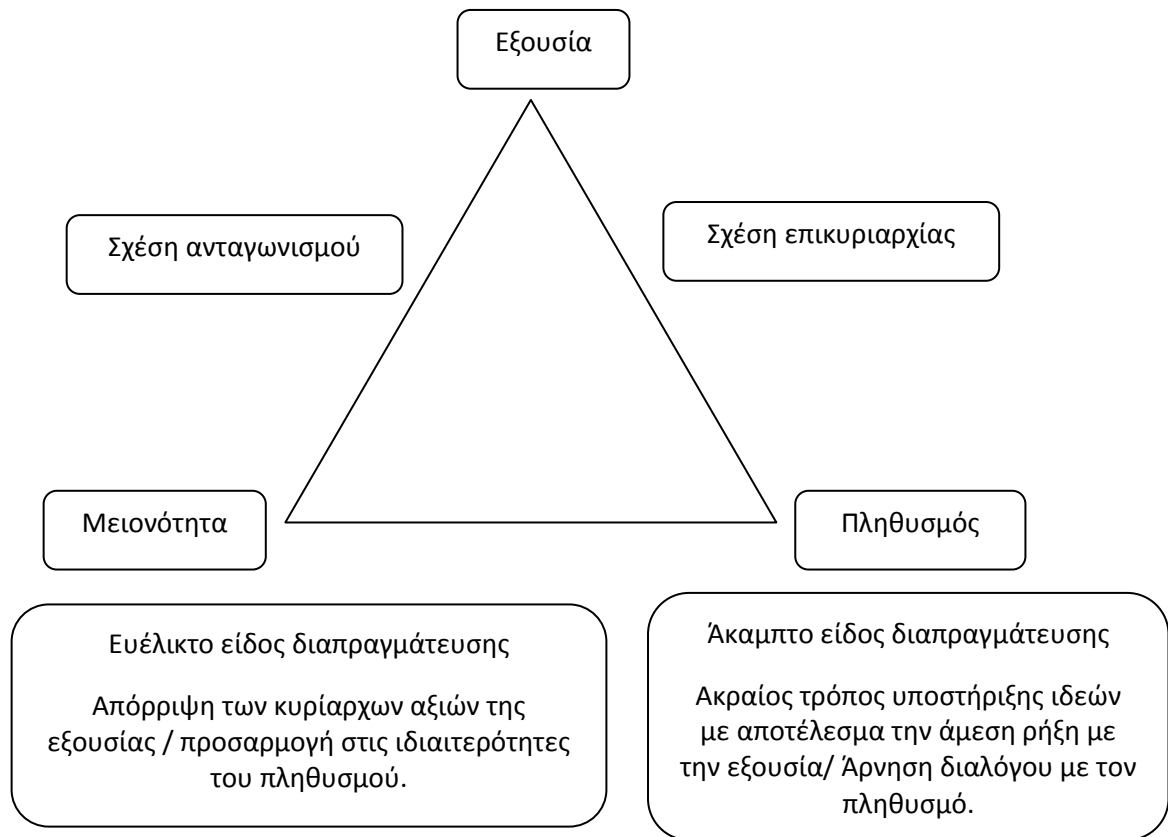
Εξουσία

Σχέση ανταγωνισμού

Σχέση επικυριαρχίας

Μειονότητα

Πληθυσμός

Ευέλικτο είδος διαπραγμάτευσης

Απόρριψη των κυρίαρχων αξιών της εξουσίας / προσαρμογή στις ιδιαιτερότητες του πληθυσμού.

Άκαμπτο είδος διαπραγμάτευσης

Ακραίος τρόπος υποστήριξης ιδεών με αποτέλεσμα την άμεση ρήξη με την εξουσία/ Άρνηση διαλόγου με τον πληθυσμό.